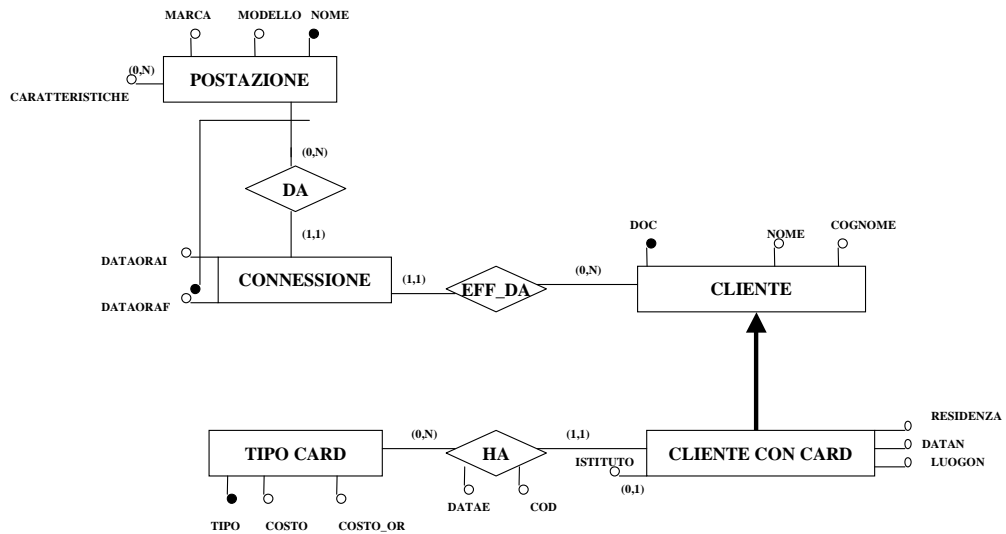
MARCA
MODELLO
NOME
(0,N)
POSTAZIONE
CARATTERISTICHE
(0,N)
DA
(1,1)
DATAORAI
CONNESSIONE
DATAORAF
(1,1)
EFF_DA
(0,N)
DOC
NOME
COGNOME
CLIENTE
RESIDENZA
DATAN
LUOGON
TIPO CARD
(0,N)
HA
(1,1)
CLIENTE CON CARD
ISTITUTO
(0,1)
DATAE
COD
TIPO
COSTO
COSTO_OR